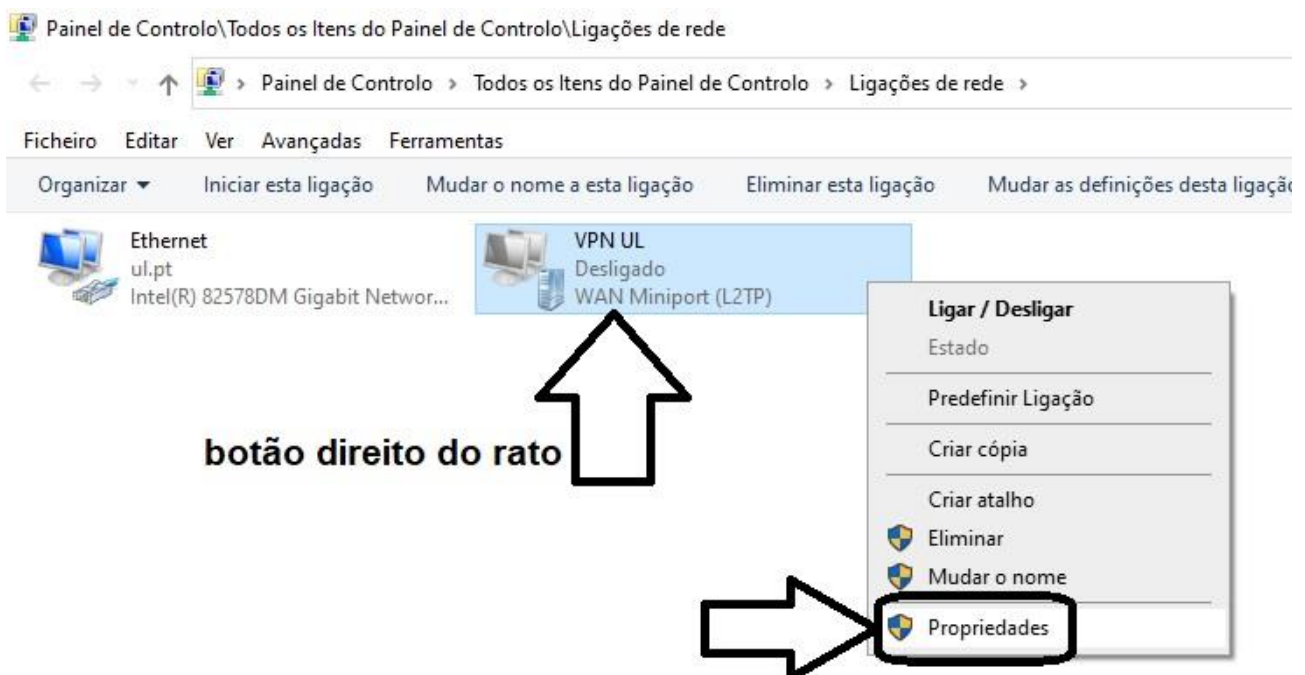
Painel de Controlo\Todos os Itens do Painel de Controlo\Ligações de rede

Painel de Controlo › Todos os Itens do Painel de Controlo › Ligações de rede ›

Ficheiro Editar Ver Avançadas Ferramentas

Organizar ▾ Iniciar esta ligação Mudar o nome a esta ligação Eliminar esta ligação Mudar as definições desta ligaçã

Ethernet
ul.pt
Intel(R) 82578DM Gigabit Networ...

VPN UL
Desligado
WAN Miniport (L2TP)

Ligar / Desligar
Estado
Predefinir Ligação
Criar cópia
Criar atalho
Eliminar
Mudar o nome
Propriedades

botão direito do rato